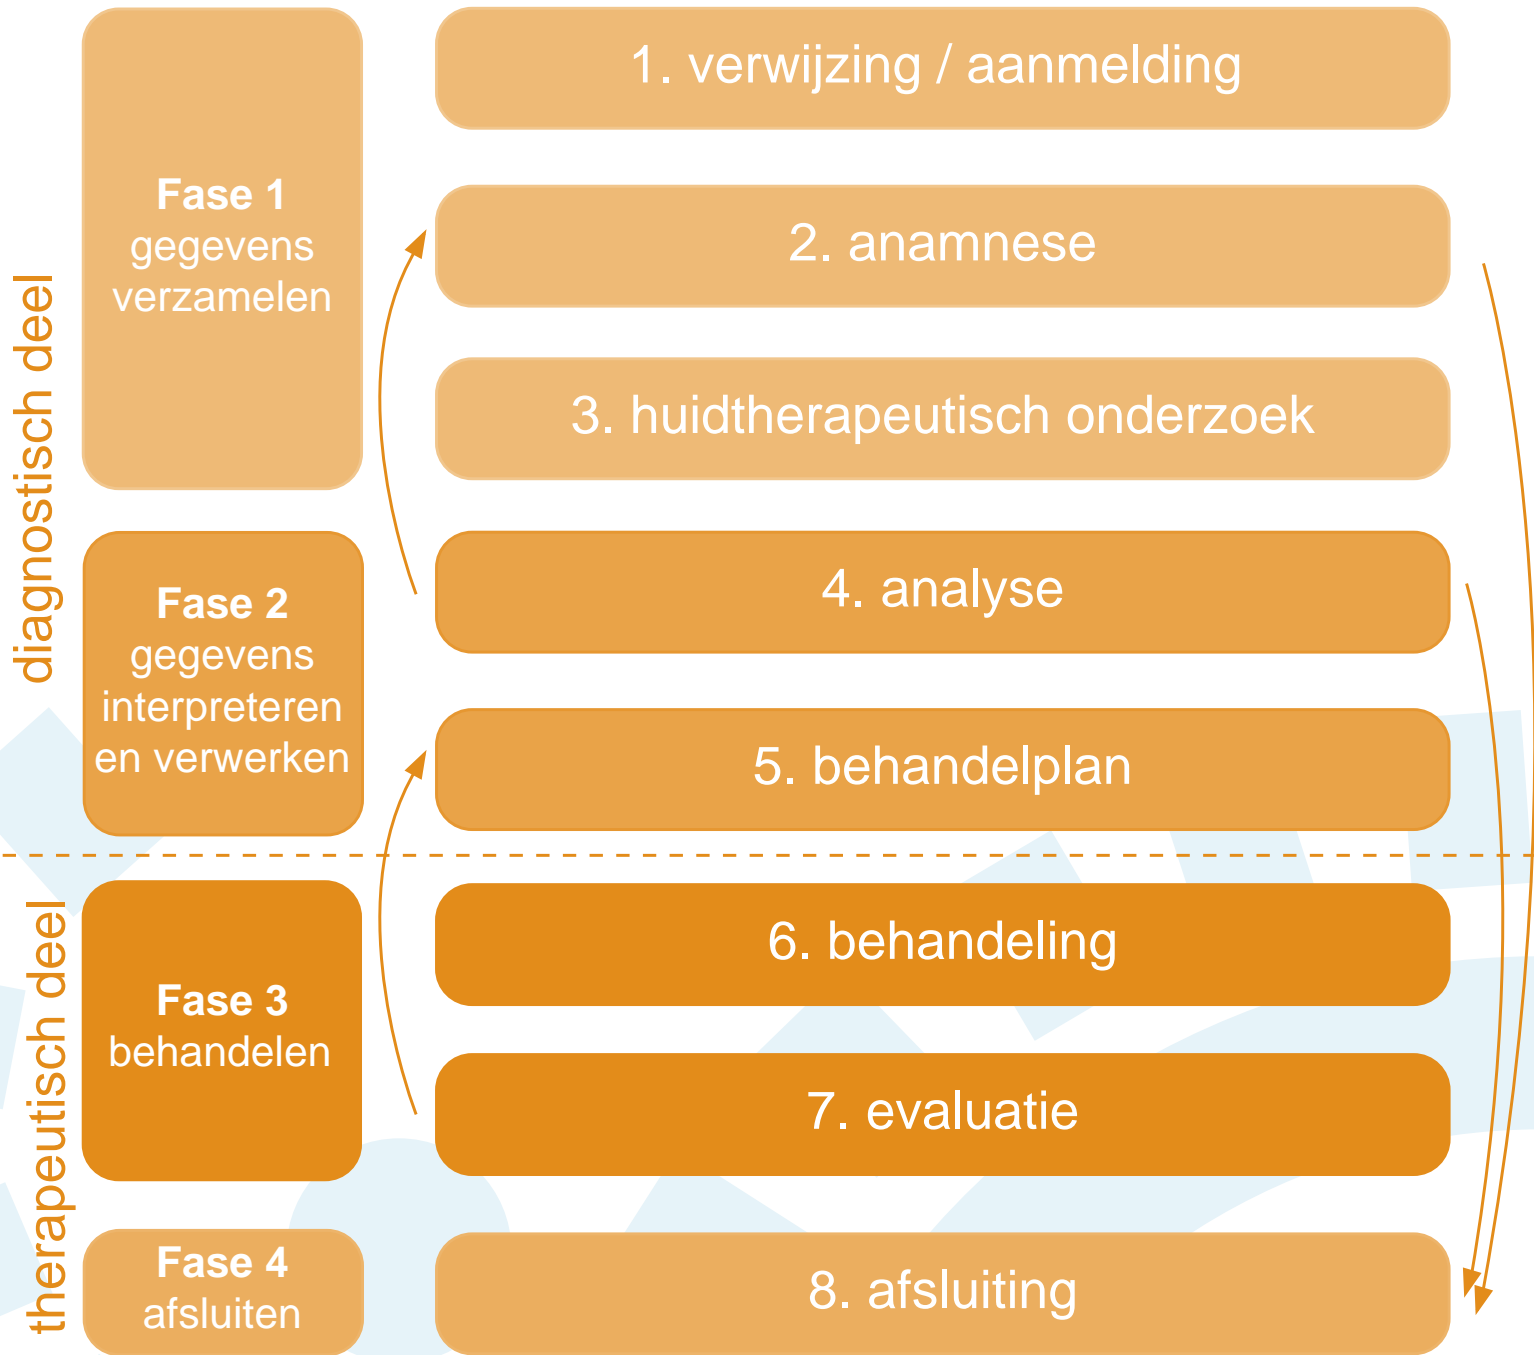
diagnostisch deel

therapeutisch deel

Fase 1
gegevens verzamelen

Fase 2
gegevens interpreteren en verwerken

Fase 3
behandelen

Fase 4
afsluiten

1. verwijzing / aanmelding

2. anamnese

3. huidtherapeutisch onderzoek

4. analyse

5. behandelplan

6. behandeling

7. evaluatie

8. afsluiting